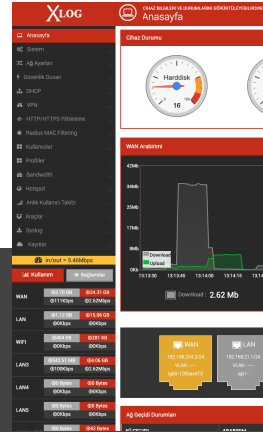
XLOG

CİHAZ BİLGİLERİ VE DURUMLARIN GÖRÜNTÜLEYEBİLİRSİNİZ
Anasayfa

Anasayfa
Sistem
Ağ Ayarları
Güvenlik Duvarı
DHCP
VPN
HTTP/HTTPS Filtreleme
Radius MAC Filtering
Kullanıcılar
Profiller
Bandwidth
Hotspot
Anlık Kullanıcı Takibi
Araçlar
Syslog
Kayıtlar

Cihaz Durumu

Harddisk
16

WAN Arabirimi

42Mb
34Mb
25Mb
17Mb
8Mb
0Kb
Download
Upload
13:13:30 13:13:40 13:14:00 13:14:15 13:14:30

Download : 2.62 Mb

in/out = 5.46Mbps

Kullanım
Bağlantılar

| | | |
|---|---|---|
| WAN | 2.70 GB @111Kbps | 24.31 GB @2.62Mbps |
| LAN | 1.72 GB @0Kbps | 15.06 GB @0Kbps |
| WIFI | 484 KB @0Kbps | 167 KB @0Kbps |
| LAN3 | 63.87 MB @108Kbps | 4.06 GB @2.62Mbps |
| LAN4 | 0 Bytes @0Kbps | 0 Bytes @0Kbps |
| LAN5 | 0 Bytes @0Kbps | 0 Bytes @0Kbps |
| | 0 Bytes | 42 Bytes |

WAN
192.168.254.2/24
VLAN : ---
ip(0.108)sabitTR

LAN
192.168.21.1/24
VLAN : ---
ag1

Ağ Geçidi Durumları